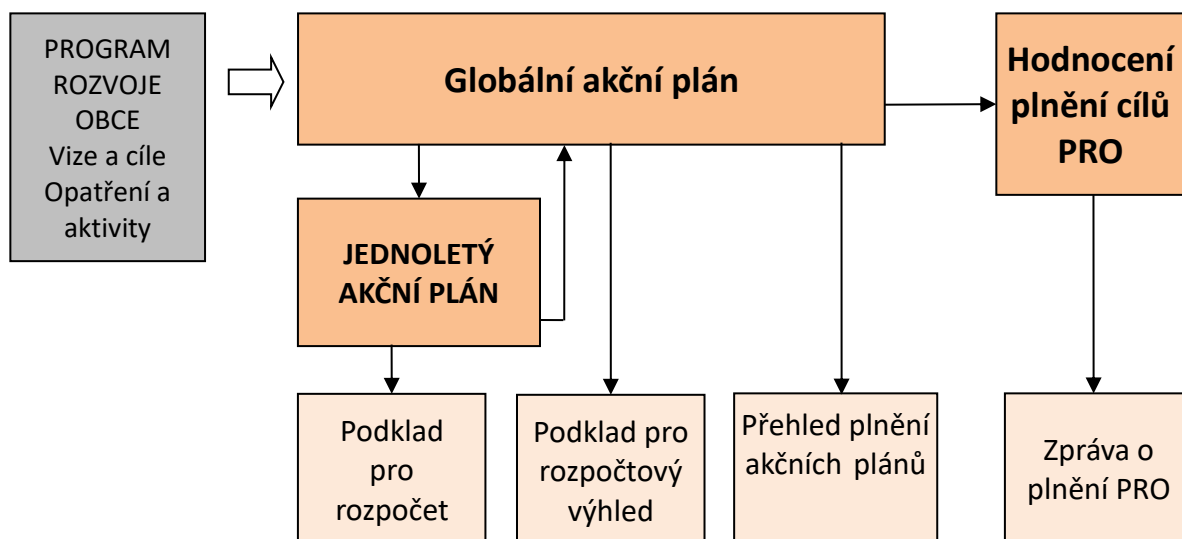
PROGRAM ROZVOJE OBCE
Vize a cíle
Opatření a aktivity

Globální akční plán

Hodnocení plnění cílů PRO

JEDNOLETÝ AKČNÍ PLÁN

Podklad pro rozpočet

Podklad pro rozpočtový výhled

Přehled plnění akčních plánů

Zpráva o plnění PRO